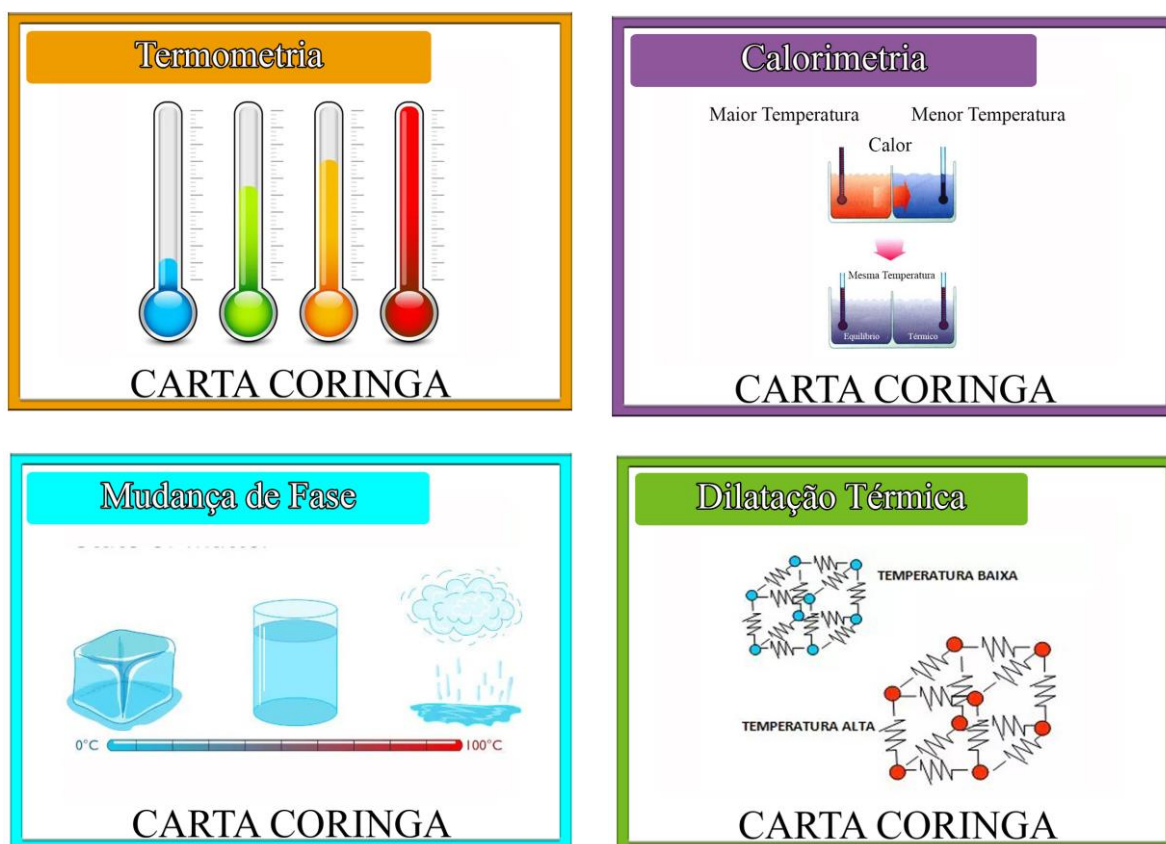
Termometria

CARTA CORINGA

Calorimetria

Maior Temperatura Menor Temperatura

Calor

Mesma Temperatura

Equilíbrio Térmico

CARTA CORINGA

Mudança de Fase

0°C 100°C

CARTA CORINGA

Dilatação Térmica

TEMPERATURA BAIXA

TEMPERATURA ALTA

CARTA CORINGA